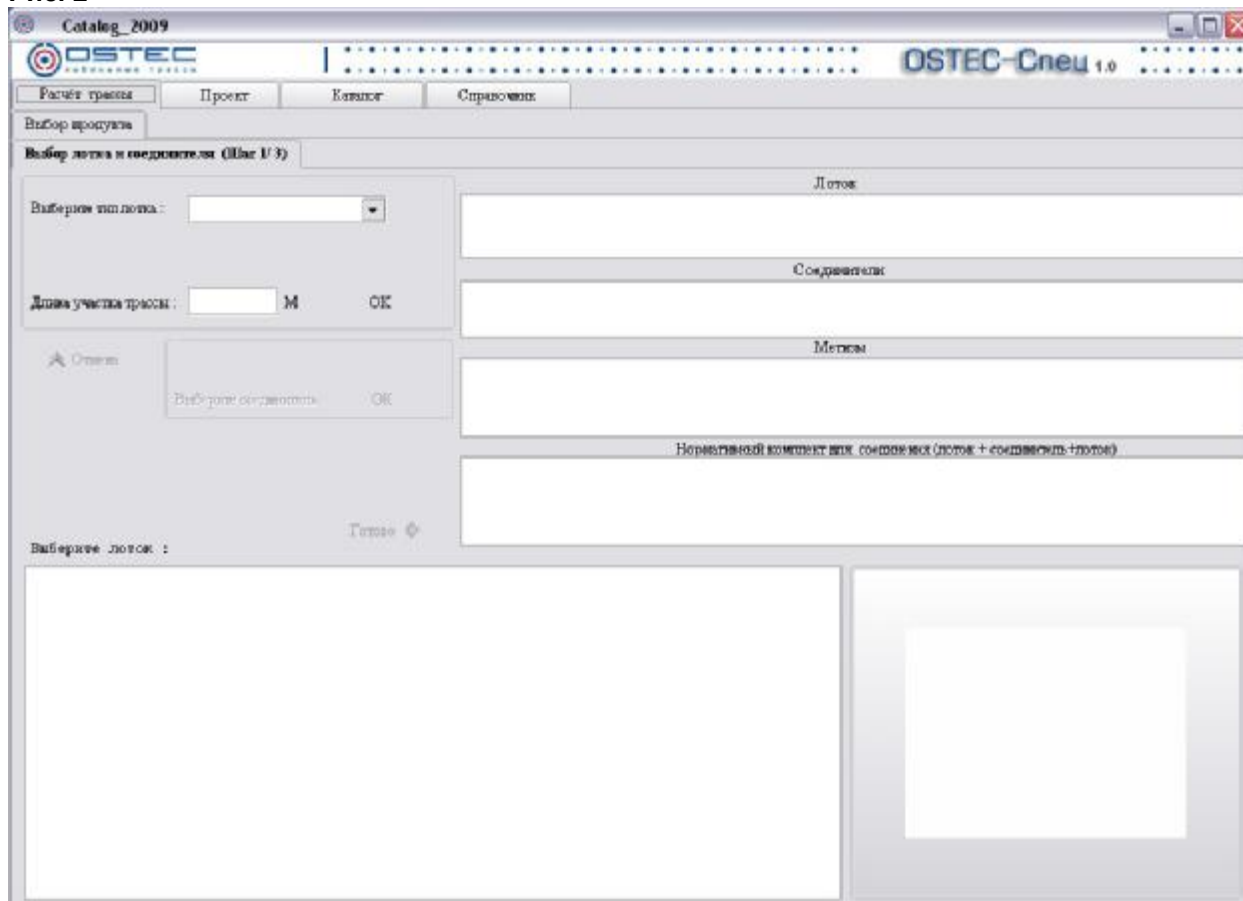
Catalog_2009

OSTEC

OSTEC-Спец 1.0

Расчёт трассы
Проект
Каталог
Справочник

Выбор продукта

Выбор лотка и соединителя (Шаг 1/3)

Выберите тип лотка :

Длина участка трассы : М OK

Отмена

Выберите соединитель OK

Готово

Лоток

Соединители

Метизы

Нормативный комплект для соединения (лоток + соединитель+лоток)

Выберите лоток :